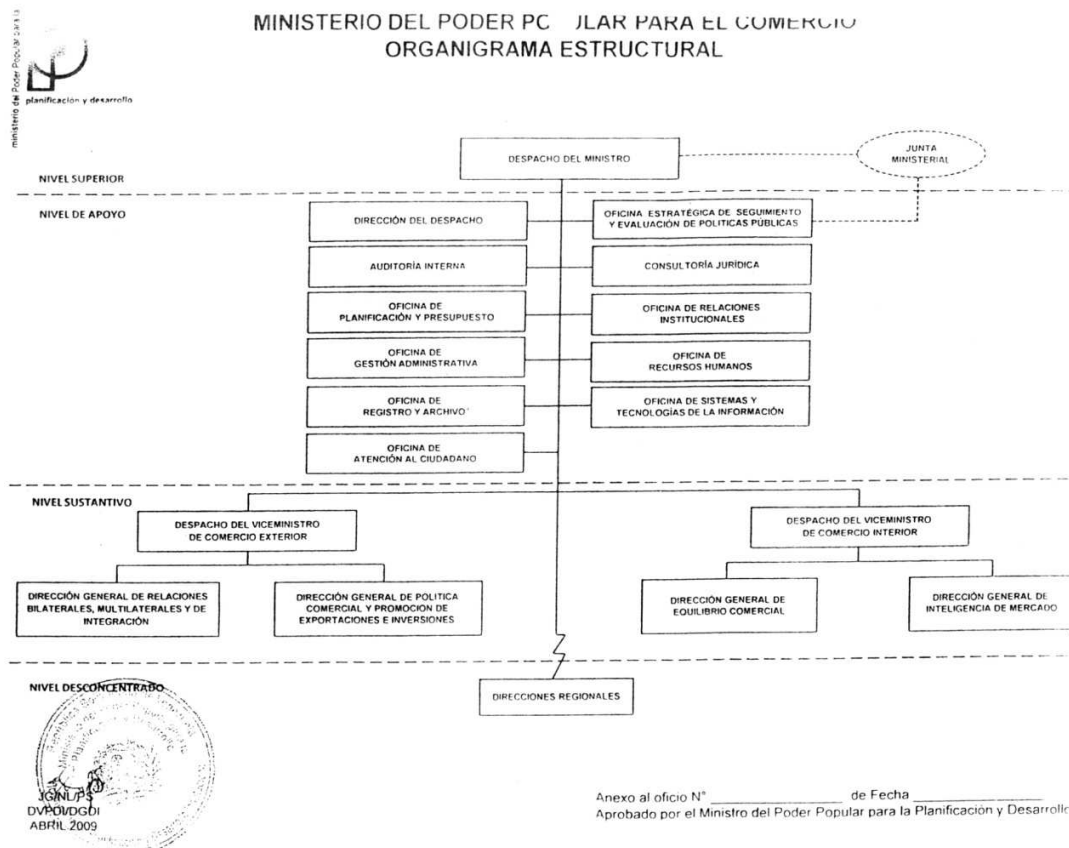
ministerio del Poder Popular para la planificación y desarrollo

MINISTERIO DEL PODER PC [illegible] JLAR PARA EL COMERCIO
ORGANIGRAMA ESTRUCTURAL

NIVEL SUPERIOR

DESPACHO DEL MINISTRO

JUNTA MINISTERIAL

NIVEL DE APOYO

DIRECCIÓN DEL DESPACHO

OFICINA ESTRATÉGICA DE SEGUIMIENTO Y EVALUACIÓN DE POLITICAS PÚBLICAS

AUDITORÍA INTERNA

CONSULTORÍA JURÍDICA

OFICINA DE PLANIFICACIÓN Y PRESUPUESTO

OFICINA DE RELACIONES INSTITUCIONALES

OFICINA DE GESTIÓN ADMINISTRATIVA

OFICINA DE RECURSOS HUMANOS

OFICINA DE REGISTRO Y ARCHIVO

OFICINA DE SISTEMAS Y TECNOLOGÍAS DE LA INFORMACIÓN

OFICINA DE ATENCIÓN AL CIUDADANO

NIVEL SUSTANTIVO

DESPACHO DEL VICEMINISTRO DE COMERCIO EXTERIOR

DESPACHO DEL VICEMINISTRO DE COMERCIO INTERIOR

DIRECCIÓN GENERAL DE RELACIONES BILATERALES, MULTILATERALES Y DE INTEGRACIÓN

DIRECCIÓN GENERAL DE POLITICA COMERCIAL Y PROMOCION DE EXPORTACIONES E INVERSIONES

DIRECCIÓN GENERAL DE EQUILIBRIO COMERCIAL

DIRECCIÓN GENERAL DE INTELIGENCIA DE MERCADO

NIVEL DESCONCENTRADO

DIRECCIONES REGIONALES

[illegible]

JG/NL/PS
DVPOI/DGOI
ABRIL 2009

Anexo al oficio N° _______________ de Fecha _______________
Aprobado por el Ministro del Poder Popular para la Planificación y Desarrollo